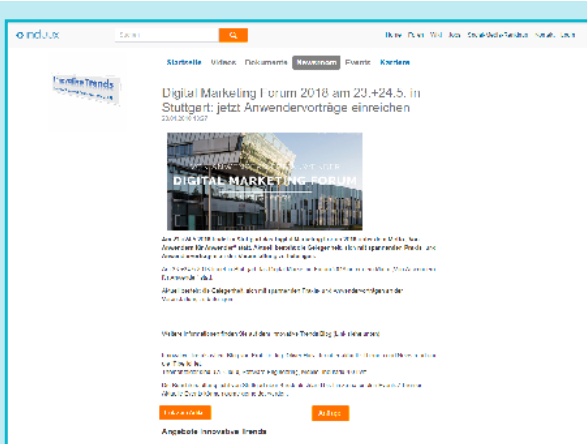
indeux

Suchen

Home Event Welt Jobs Social Media Seminare Kontakt Login

Startseite Videos Dokumente Newsroom Events Kontakt

Innovative Trends

Digital Marketing Forum 2018 am 23.+24.5. in Stuttgart: jetzt Anwendervorträge einreichen

23.01.2018 10:37

DIGITAL MARKETING FORUM

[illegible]

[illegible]

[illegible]

Weitere Informationen finden Sie auf dem Innovative Trends Blog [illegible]

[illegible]

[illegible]

Info anfordern

Anfrage

Angebote Innovative Trends